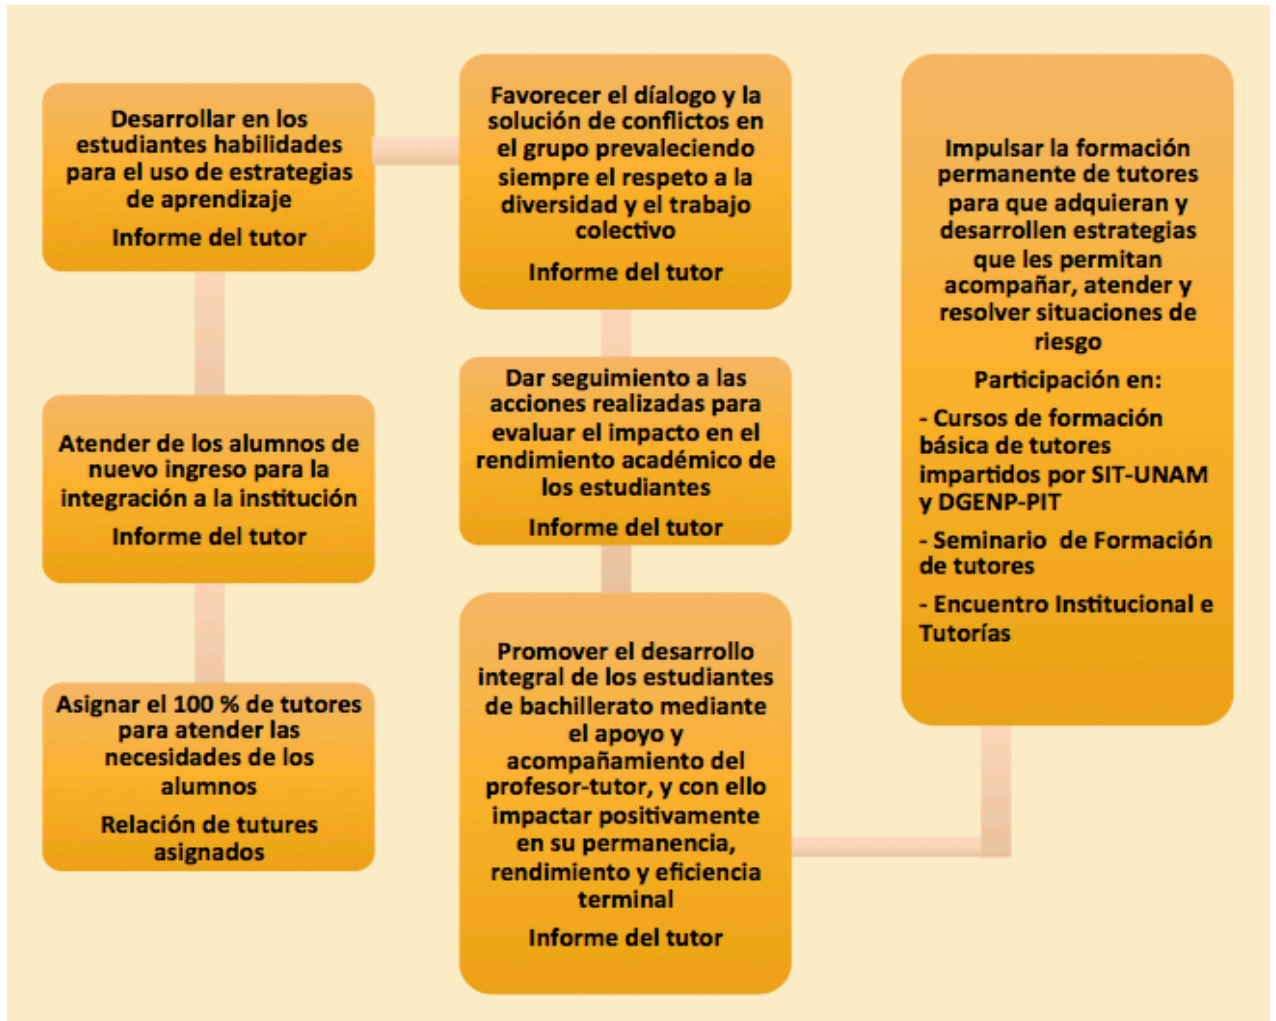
Desarrollar en los estudiantes habilidades para el uso de estrategias de aprendizaje

Informe del tutor

Atender de los alumnos de nuevo ingreso para la integración a la institución

Informe del tutor

Asignar el 100 % de tutores para atender las necesidades de los alumnos

Relación de tutures asignados

Favorecer el diálogo y la solución de conflictos en el grupo prevaleciendo siempre el respeto a la diversidad y el trabajo colectivo

Informe del tutor

Dar seguimiento a las acciones realizadas para evaluar el impacto en el rendimiento académico de los estudiantes

Informe del tutor

Promover el desarrollo integral de los estudiantes de bachillerato mediante el apoyo y acompañamiento del profesor-tutor, y con ello impactar positivamente en su permanencia, rendimiento y eficiencia terminal

Informe del tutor

Impulsar la formación permanente de tutores para que adquieran y desarrollen estrategias que les permitan acompañar, atender y resolver situaciones de riesgo

Participación en:

- Cursos de formación básica de tutores impartidos por SIT-UNAM y DGENP-PIT

- Seminario de Formación de tutores

- Encuentro Institucional e Tutorías